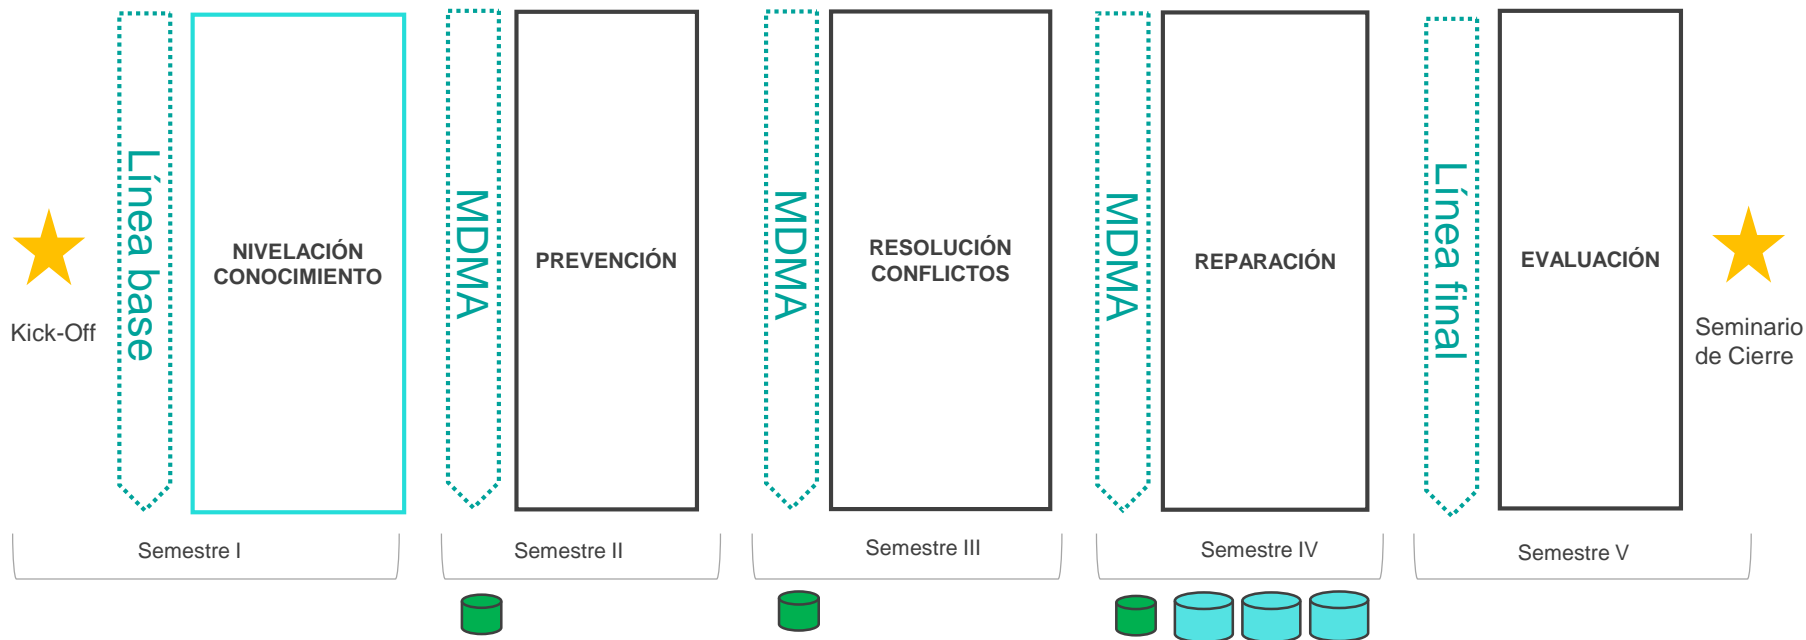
Kick-Off

Línea base

NIVELACIÓN CONOCIMIENTO

MDMA

PREVENCIÓN

MDMA

RESOLUCIÓN CONFLICTOS

MDMA

REPARACIÓN

Línea final

EVALUACIÓN

Seminario de Cierre

Semestre I

Semestre II

Semestre III

Semestre IV

Semestre V